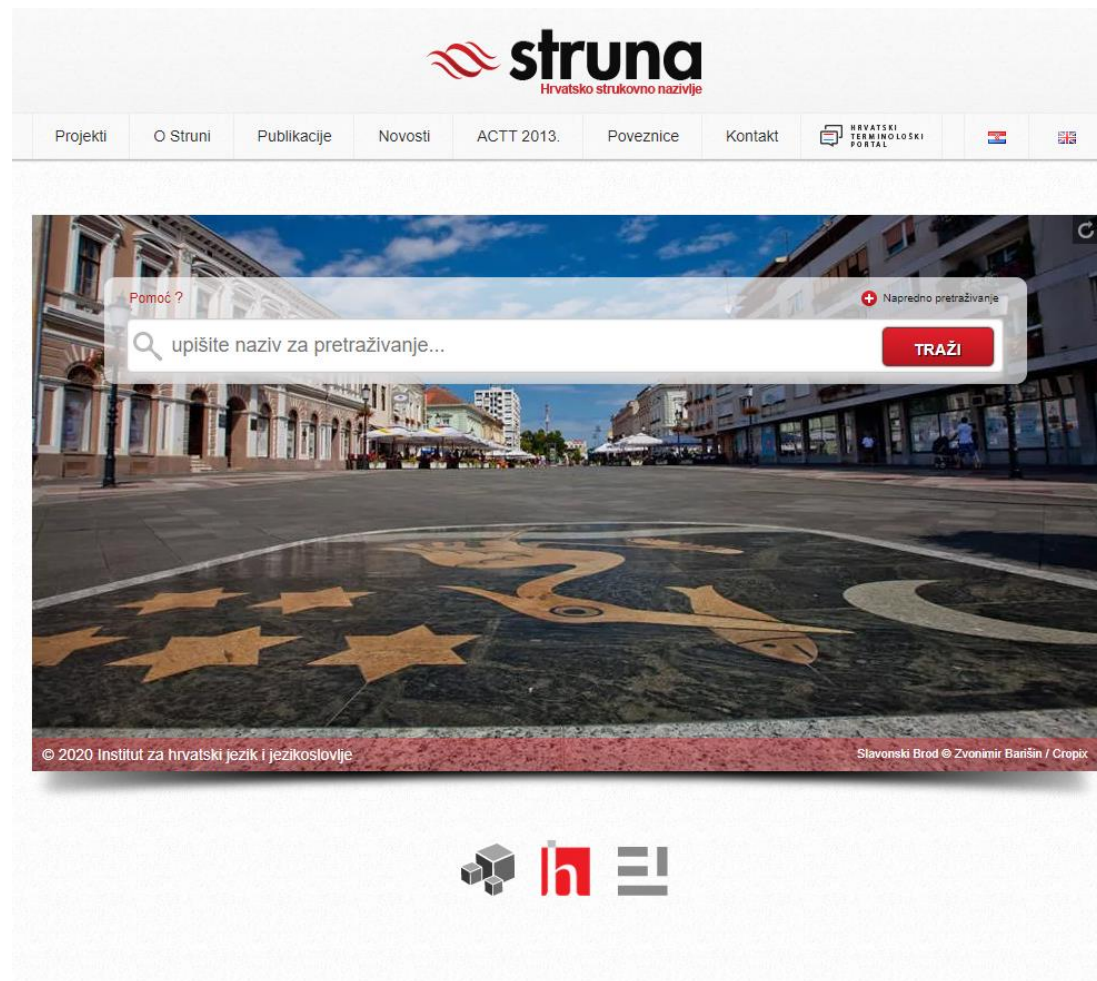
struna
Hrvatsko strukovno nazivlje

Projekti | O Struni | Publikacije | Novosti | ACTT 2013. | Poveznice | Kontakt | HRVATSKI TERMINOLOŠKI PORTAL

Pomoć ?
Napredno pretraživanje
upišite naziv za pretraživanje...
TRAŽI

© 2020 Institut za hrvatski jezik i jezikoslovlje
Slavonski Brod © Zvonimir Barišin / Cropix